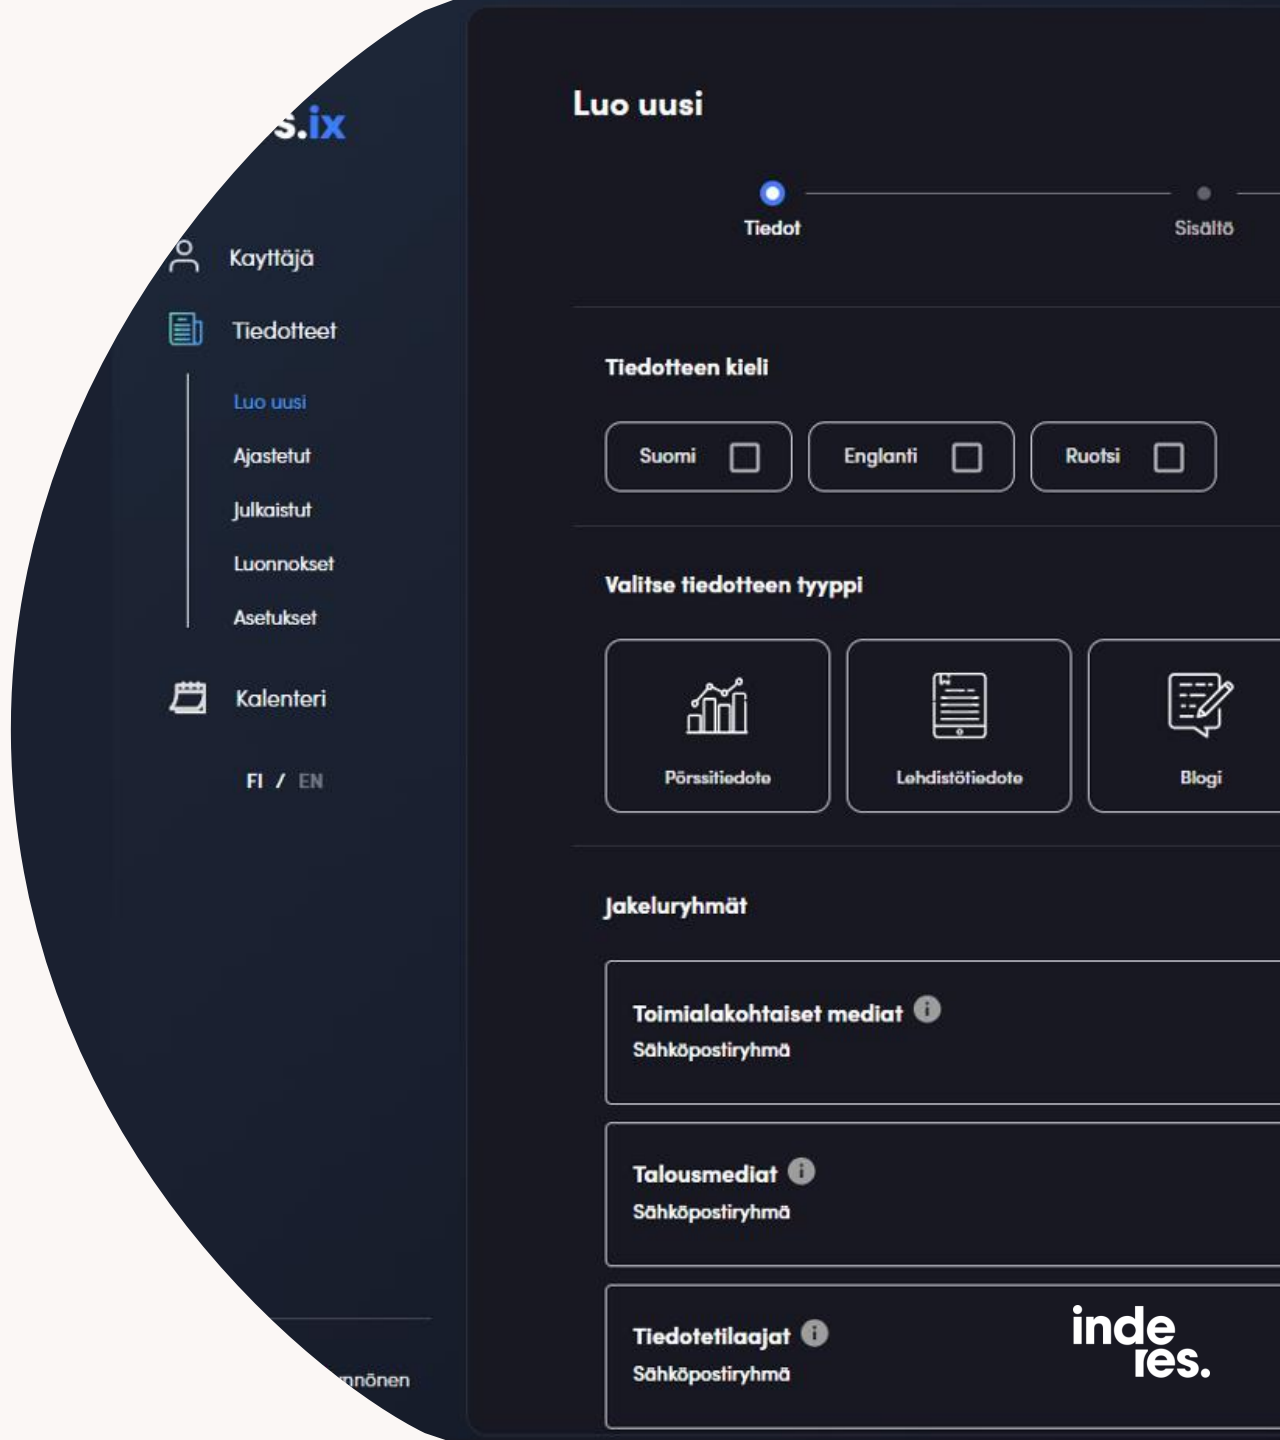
s.ix

Kayttäjä

Tiedotteet

Luo uusi

Ajastetut

Julkaistut

Luonnokset

Asetukset

Kalenteri

FI / EN

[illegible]nönen

Luo uusi

Tiedot

Sisältö

Tiedotteen kieli

Suomi

Englanti

Ruotsi

Valitse tiedotteen tyyppi

Pörssitiedote

Lehdistötiedote

Blogi

Jakeluryhmät

Toimialakohtaiset mediat

Sähköpostiryhmä

Talousmediat

Sähköpostiryhmä

Tiedotetilaajat

Sähköpostiryhmä

inde res.